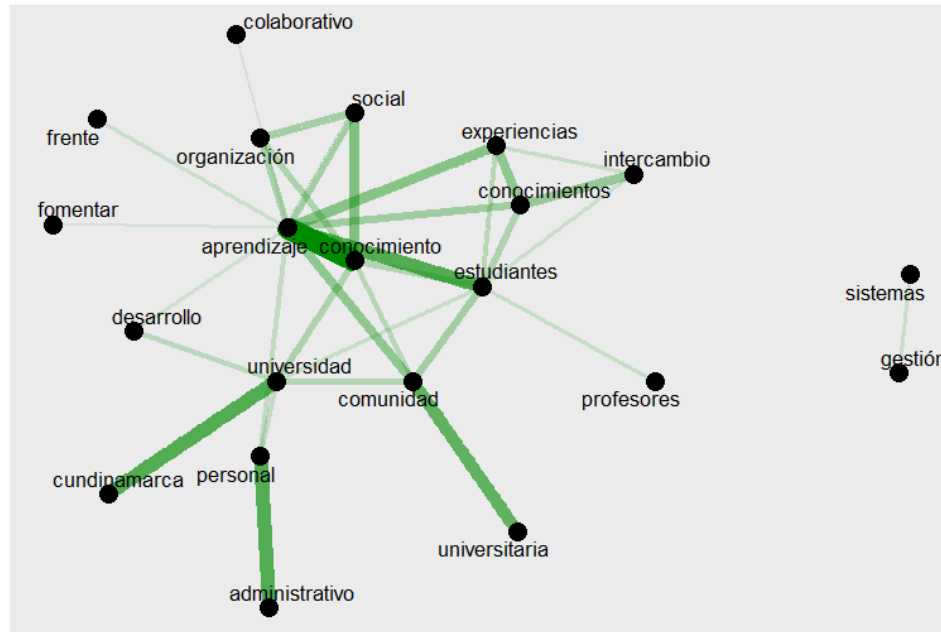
colaborativo
social
frente
organización
experiencias
intercambio
conocimientos
fomentar
aprendizaje
conocimiento
estudiantes
sistemas
desarrollo
gestión
universidad
comunidad
profesores
cundinamarca
personal
universitaria
administrativo